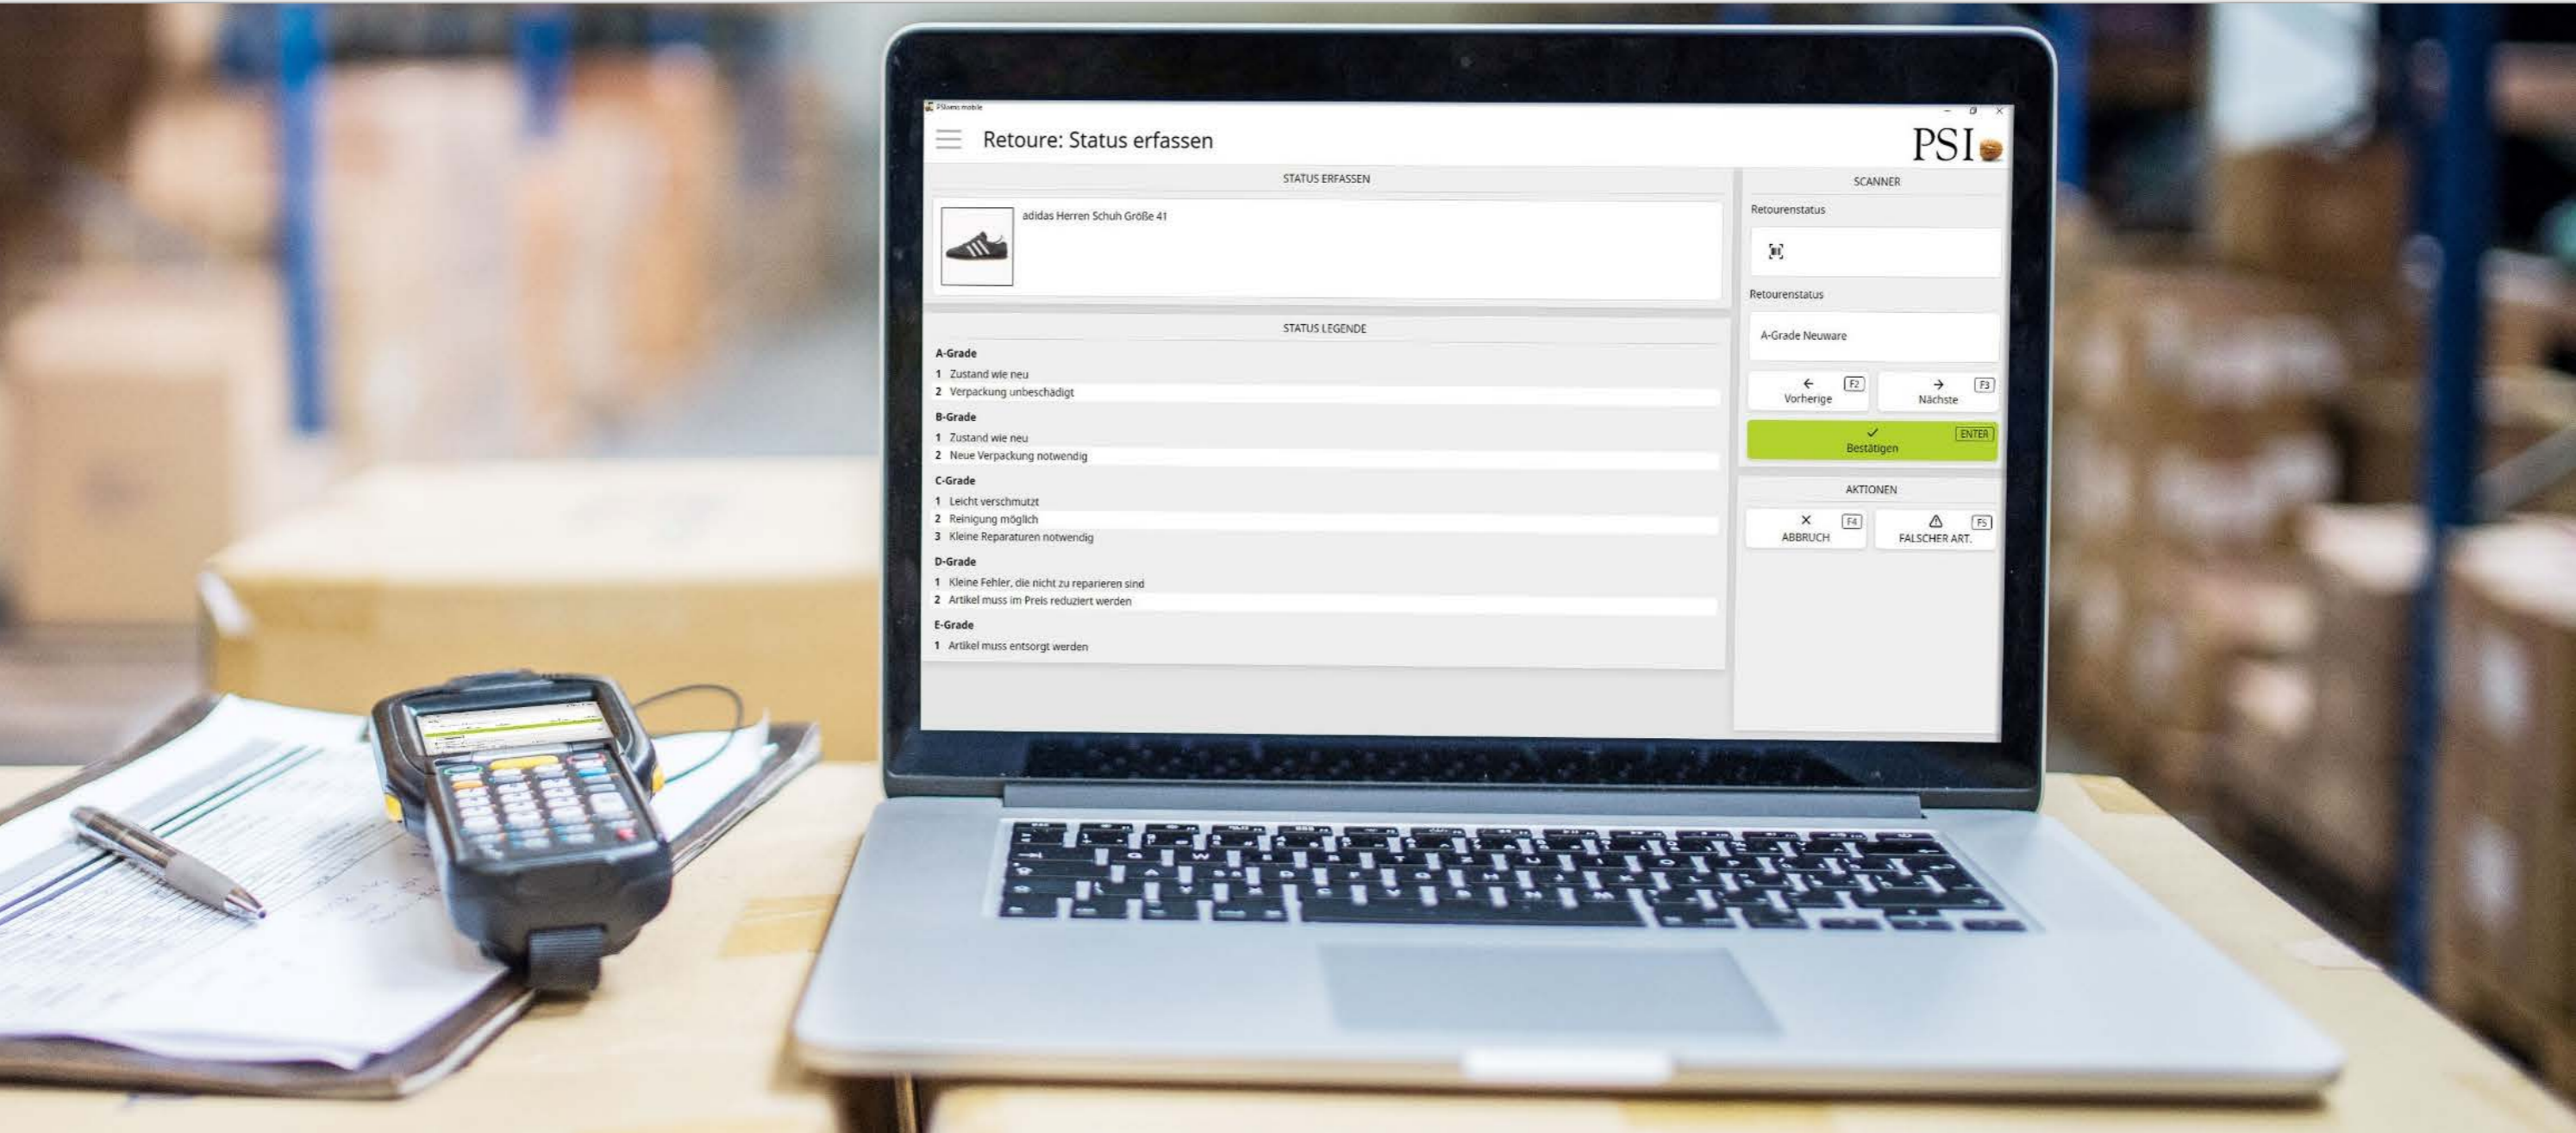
PSIwms mobile

Retoure: Status erfassen

PSI

STATUS ERFASSEN

adidas Herren Schuh Größe 41

STATUS LEGENDE

A-Grade
1 Zustand wie neu
2 Verpackung unbeschädigt

B-Grade
1 Zustand wie neu
2 Neue Verpackung notwendig

C-Grade
1 Leicht verschmutzt
2 Reinigung möglich
3 Kleine Reparaturen notwendig

D-Grade
1 Kleine Fehler, die nicht zu reparieren sind
2 Artikel muss im Preis reduziert werden

E-Grade
1 Artikel muss entsorgt werden

SCANNER

Retourenstatus

Retourenstatus

A-Grade Neuware

Vorherige F2

Nächste F3

Bestätigen ENTER

AKTIONEN

ABBRUCH F4

FALSCHER ART. F5